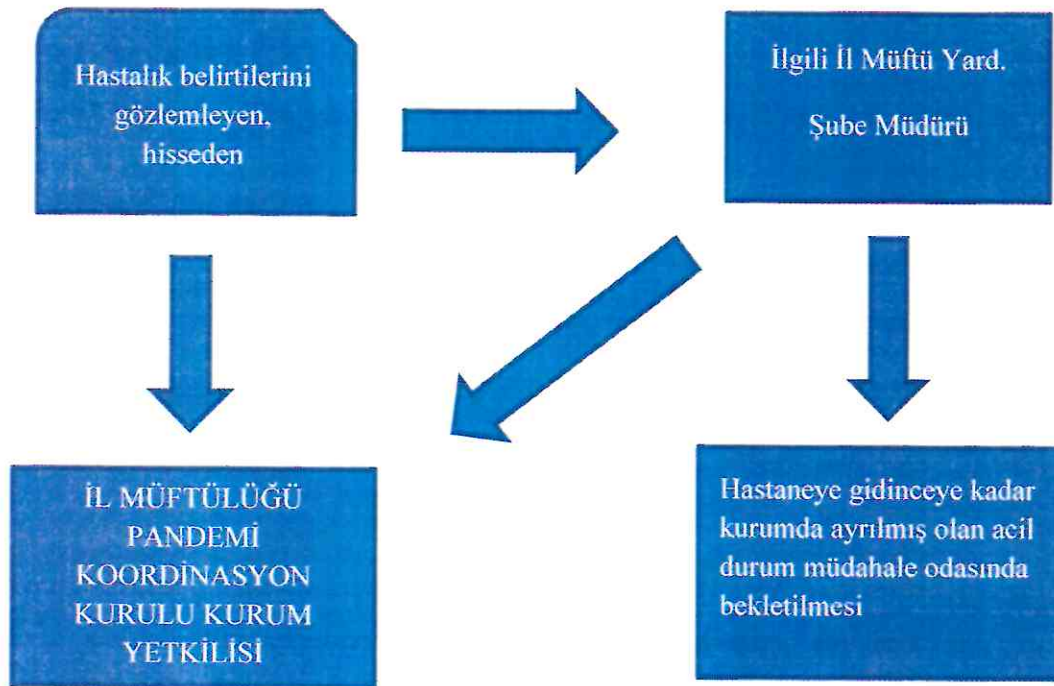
Hastalık belirtilerini gözlemleyen, hisseden

İlgili İl Müftü Yard.

Şube Müdürü

İL MÜFTÜLÜĞÜ PANDEMİ KOORDİNASYON KURULU KURUM YETKİLİSİ

Hastaneye gidinceye kadar kurumda ayrılmış olan acil durum müdahale odasında bekletilmesi